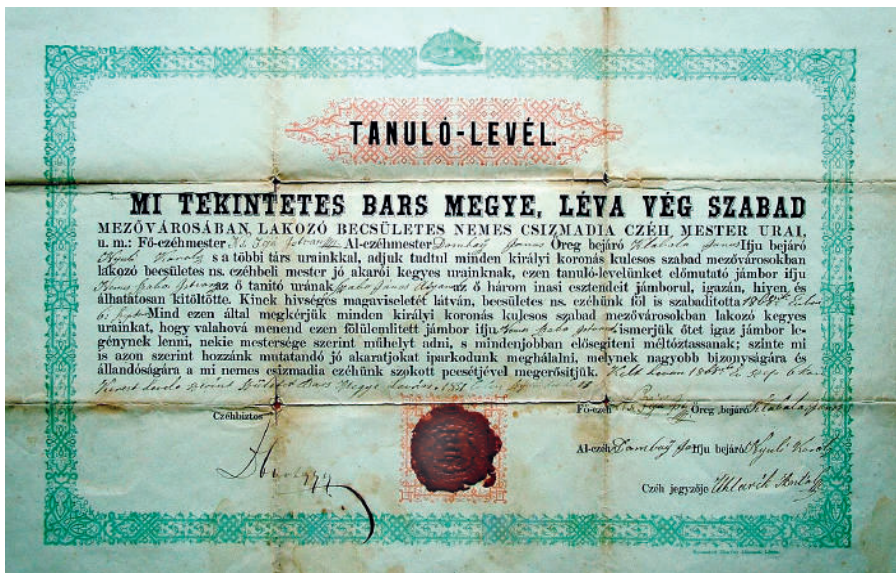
TANULÓ-LEVÉL.

MI TEKINTETES BARS MEGYE, LÉVA VÉG SZABAD

MEZŐVÁROSÁBAN, LAKOZÓ BECSÜLETES NEMES CSIZMADIA CZÉH, MESTER URAI, u. m.: Fő-czéhmester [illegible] Al-czéhmester Dombay János Öreg bejáró Vitális János Ifju bejáró Kyjek Károly s a többi társ urainkkal, adjuk tudtul minden királyi koronás kulcsos szabad mezővárosokban lakozó becsületes ns. czéhbeli mester jó akarói kegyes urainknak, ezen tanuló-levelünket előmutató jámbor ifju János Szabó Istvány az ő tanító urának Szabó János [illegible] az ő három inasi esztendeit jámborul, igazán, hiven és álhatatosan kitöltötte. Kinek hivséges magaviseletét látván, becsületes ns. czéhünk föl is szabaditotta 1864 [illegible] Mind ezen által megkérjük minden királyi koronás kulcsos szabad mezővárosokban lakozó kegyes urainkat, hogy valahová menend ezen fölülemlitett jámbor ifju János Szabó Istvánt ismerjük ötet igaz jámbor legénynek lenni, nekie mestersége szerint műhelyt adni, s mindenjobban elősegiteni méltóztassanak; szinte mi is azon szerint hozzánk mutatandó jó akaratjokat iparkodunk meghálalni, melynek nagyobb bizonyságára és állandóságára a mi nemes csizmadia czéhünk szokott pecsétjével megerősitjük. Kelt Léván 1864 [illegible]

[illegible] levele szerint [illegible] Bars Megye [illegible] 1851 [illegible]

Czéhbiztos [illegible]

Fő-czéh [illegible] Öreg bejáró Vitális János

Al-czéh Dombay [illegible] Ifju bejáró Kyjek Károly

Czéh jegyzője Uhlarik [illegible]

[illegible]